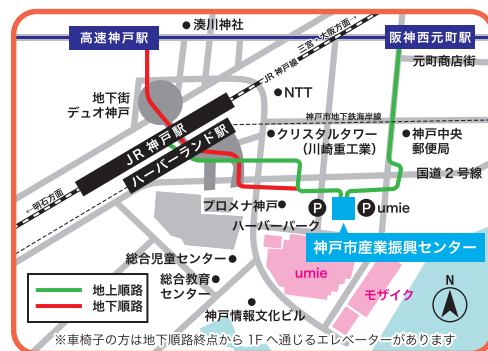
高速神戸駅
● 湊川神社
阪神西元町駅
三宮・大阪方面
JR神戸線
元町商店街
地下街
デュオ神戸
● NTT
神戸市地下鉄海岸線
JR神戸駅
ハーバーランド駅
● クリスタルタワー
（川崎重工業）
● 神戸中央
郵便局
明石方面
国道２号線
プロメナ神戸
P
P umie
ハーバーパーク
神戸市産業振興センター
総合児童センター
umie
N
総合教育
センター
モザイク
地上順路
地下順路
神戸情報文化ビル
※車椅子の方は地下順路終点から 1F へ通じるエレベーターがあります